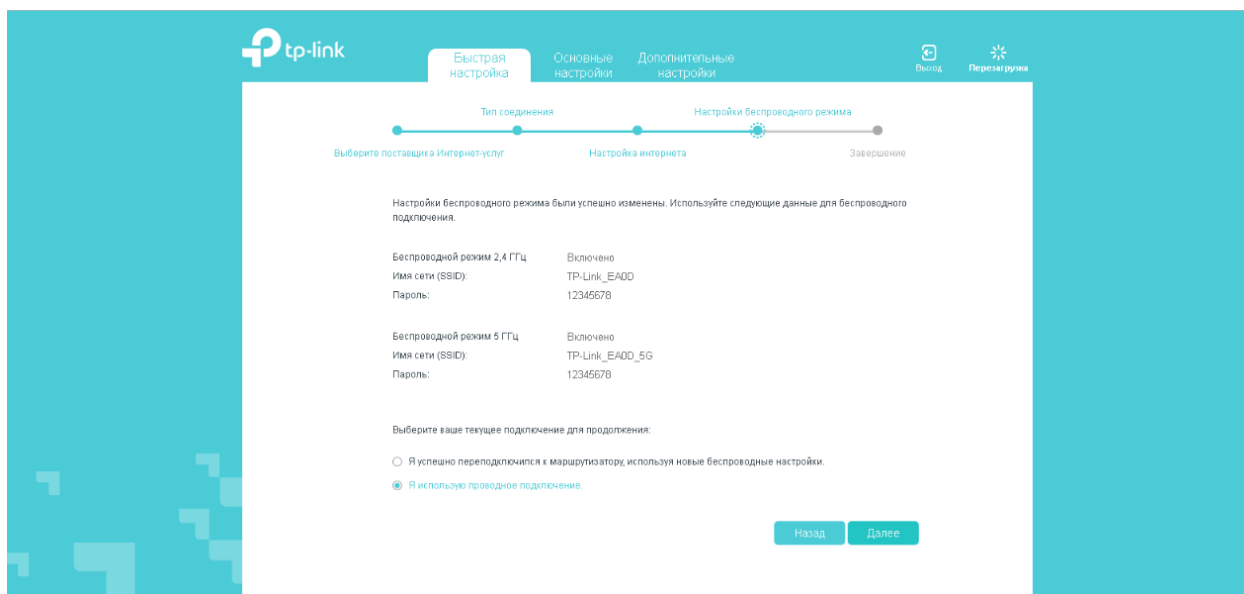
tp-link

Быстрая настройка
Основные настройки
Дополнительные настройки

Выход
Перезагрузка

Тип соединения
Настройки беспроводного режима
Выберите поставщика Интернет-услуг
Настройка интернета
Завершение

Настройки беспроводного режима были успешно изменены. Используйте следующие данные для беспроводного подключения.

| | |
|---|---|
| Беспроводной режим 2,4 ГГц | Включено |
| Имя сети (SSID): | TP-Link_EA0D |
| Пароль: | 12345678 |

| | |
|---|---|
| Беспроводной режим 5 ГГц | Включено |
| Имя сети (SSID): | TP-Link_EA0D_5G |
| Пароль: | 12345678 |

Выберите ваше текущее подключение для продолжения:

Я успешно переподключился к маршрутизатору, используя новые беспроводные настройки.

Я использую проводное подключение.

Назад
Далее